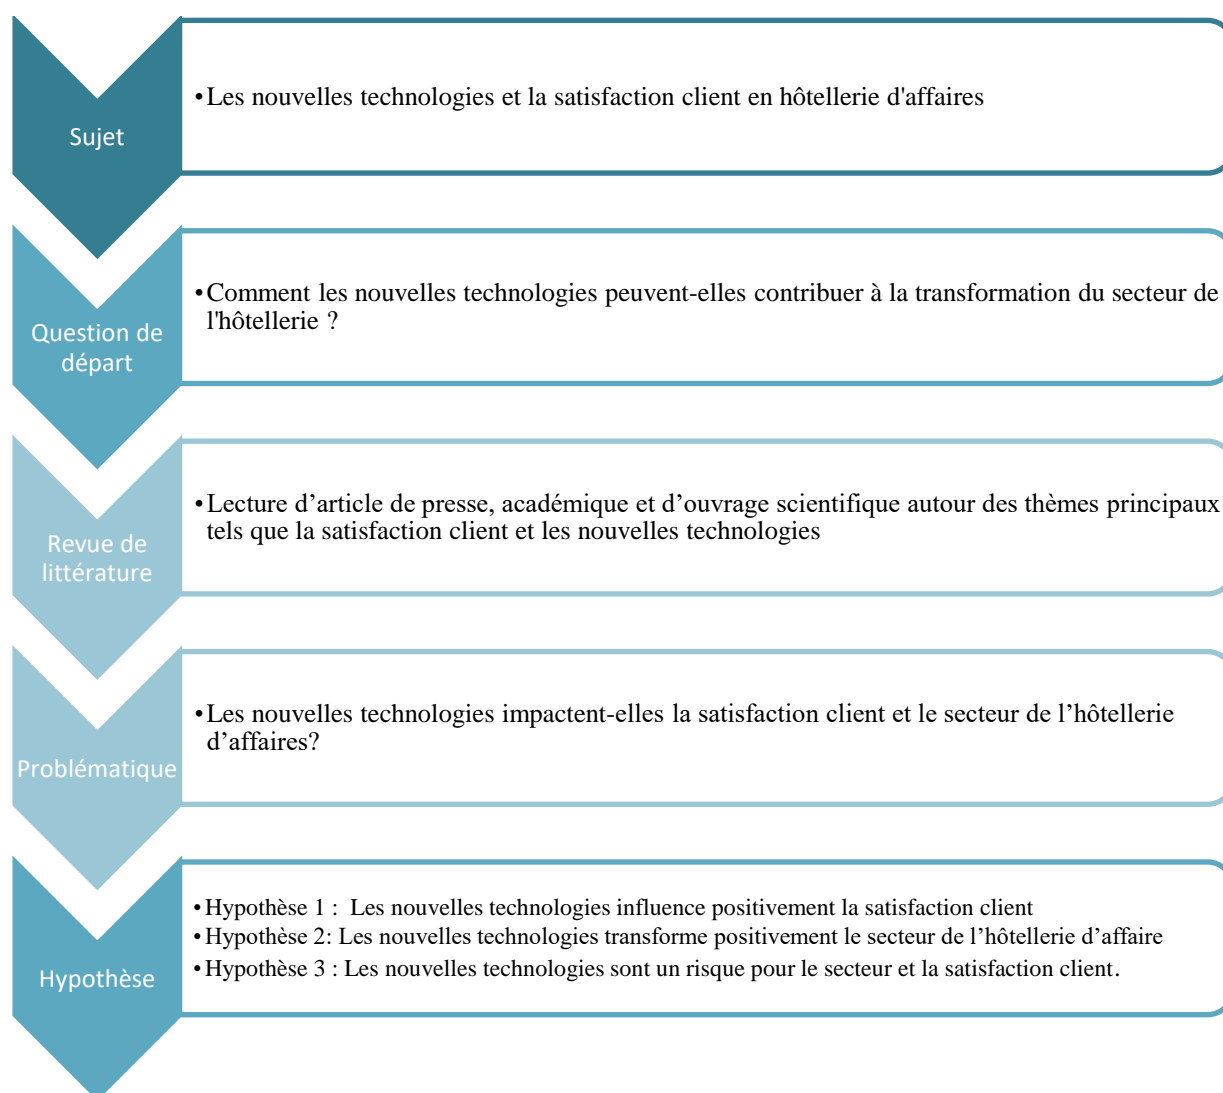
Sujet

• Les nouvelles technologies et la satisfaction client en hôtellerie d'affaires

Question de départ

• Comment les nouvelles technologies peuvent-elles contribuer à la transformation du secteur de l'hôtellerie ?

Revue de littérature

• Lecture d’article de presse, académique et d’ouvrage scientifique autour des thèmes principaux tels que la satisfaction client et les nouvelles technologies

Problématique

• Les nouvelles technologies impactent-elles la satisfaction client et le secteur de l’hôtellerie d’affaires?

Hypothèse

• Hypothèse 1 : Les nouvelles technologies influence positivement la satisfaction client
• Hypothèse 2: Les nouvelles technologies transforme positivement le secteur de l’hôtellerie d’affaire
• Hypothèse 3 : Les nouvelles technologies sont un risque pour le secteur et la satisfaction client.